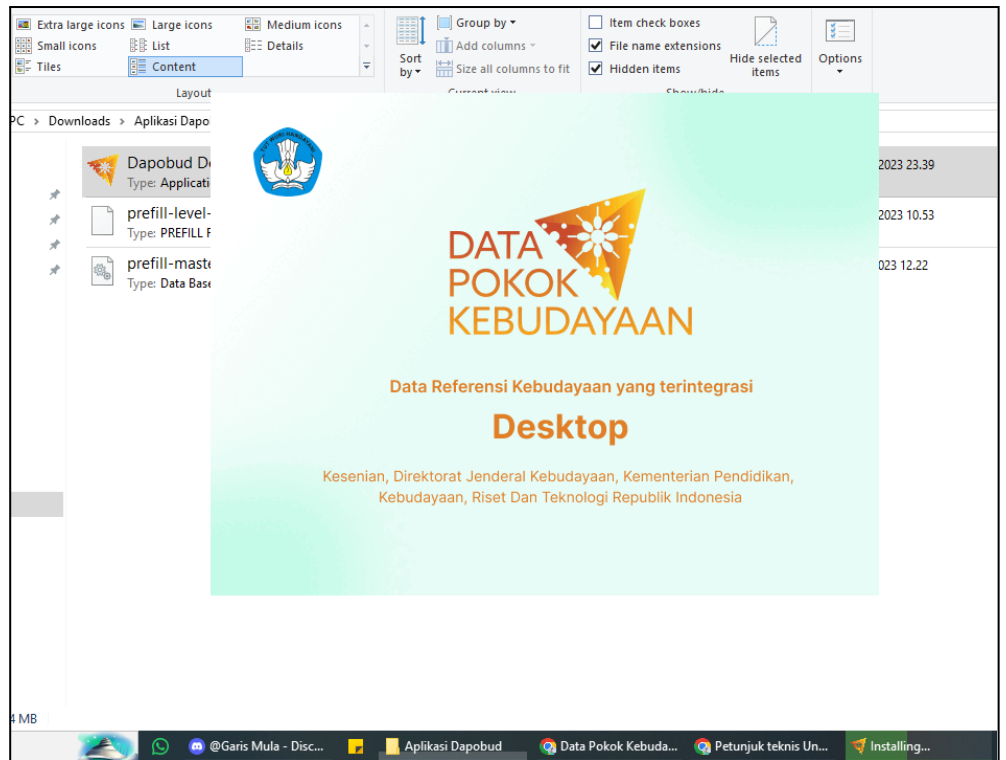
Extra large icons
Large icons
Medium icons
Small icons
List
Details
Tiles
Content
Layout
Sort by
Group by
Add columns
Size all columns to fit
Current view
Item check boxes
File name extensions
Hidden items
Hide selected items
Show/hide
Options

PC › Downloads › Aplikasi Dapo

Dapobud D
Type: Applicati
2023 23.39
prefill-level-
Type: PREFILL F
2023 10.53
prefill-maste
Type: Data Base
2023 12.22

4 MB

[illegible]

DATA POKOK KEBUDAYAAN

Data Referensi Kebudayaan yang terintegrasi

Desktop

Kesenian, Direktorat Jenderal Kebudayaan, Kementerian Pendidikan, Kebudayaan, Riset Dan Teknologi Republik Indonesia

@Garis Mula - Disc...
Aplikasi Dapobud
Data Pokok Kebuda...
Petunjuk teknis Un...
Installing...